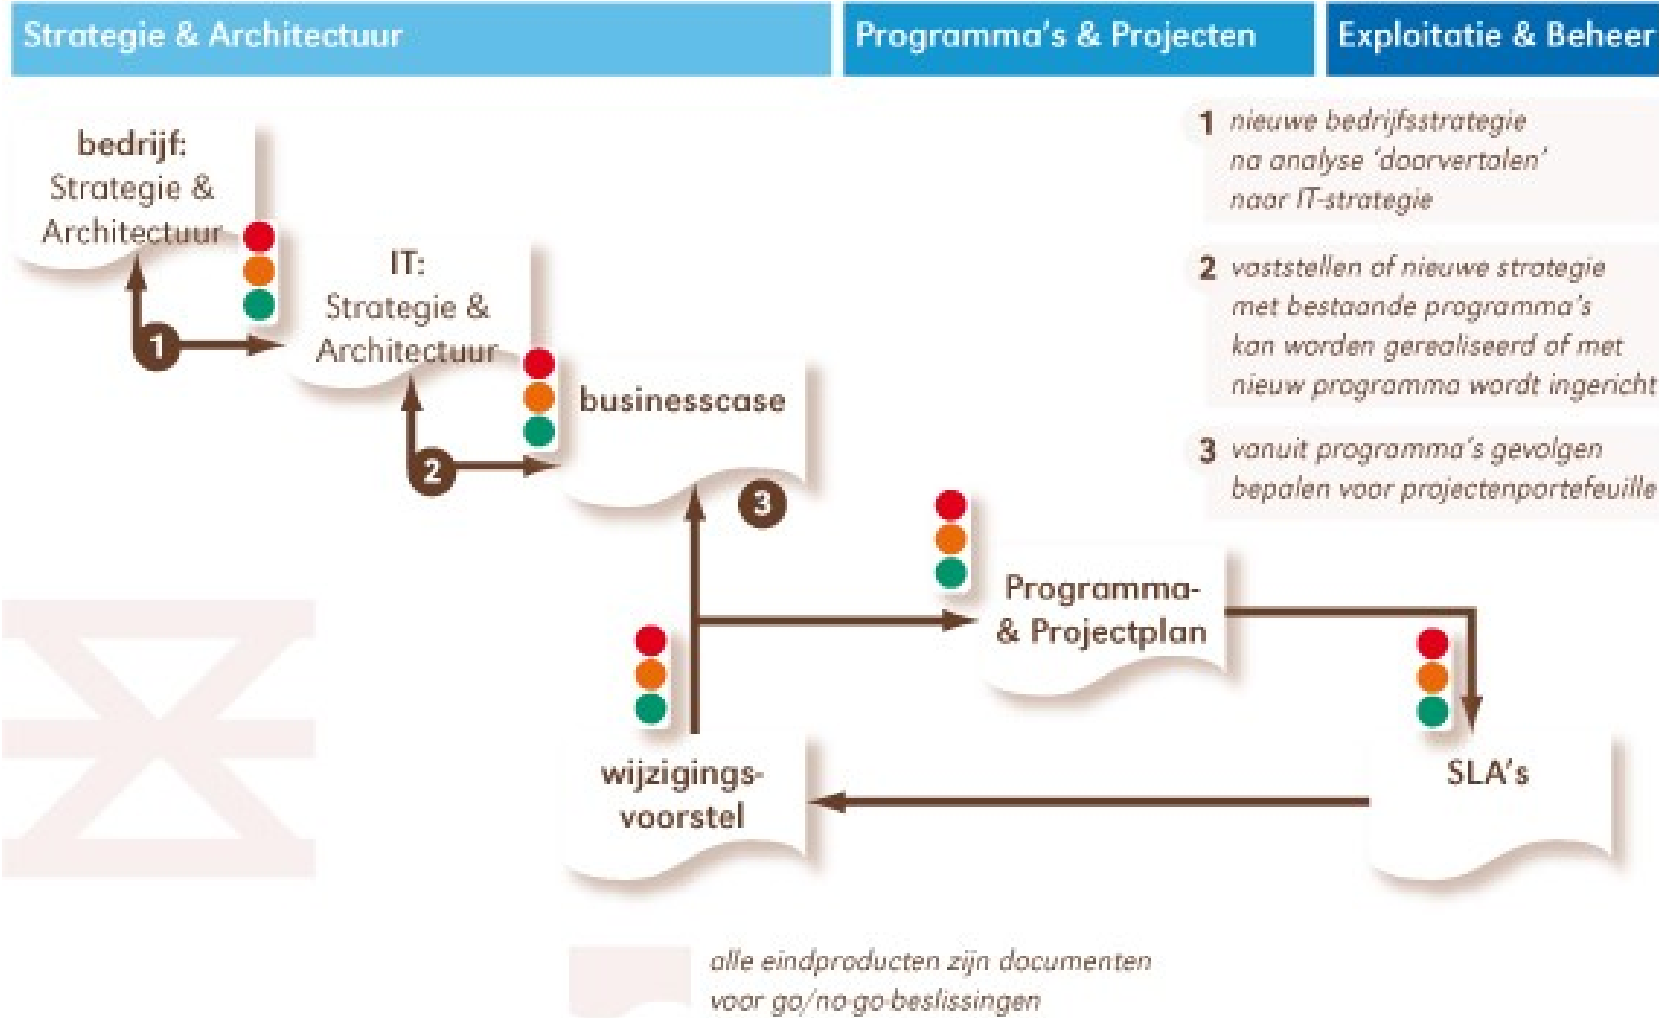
Strategie & Architectuur

Programma's & Projecten

Exploitatie & Beheer

1 nieuwe bedrijfsstrategie na analyse 'doorvertalen' naar IT-strategie

2 vaststellen of nieuwe strategie met bestaande programma's kan worden gerealiseerd of met nieuw programma wordt ingericht

3 vanuit programma's gevolgen bepalen voor projectenportefeuille

bedrijf: Strategie & Architectuur

1

IT: Strategie & Architectuur

2

businesscase

3

Programma- & Projectplan

wijzigings-voorstel

SLA's

alle eindproducten zijn documenten voor go/no-go-beslissingen